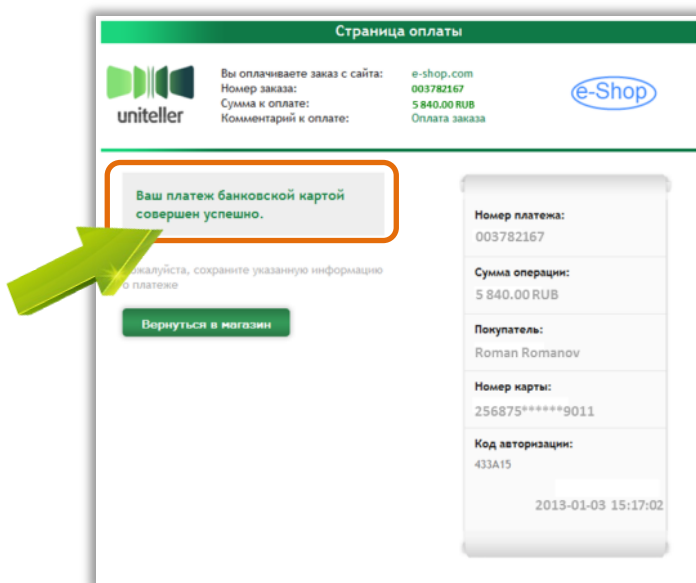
Страница оплаты

uniteller

Вы оплачиваете заказ с сайта: e-shop.com
Номер заказа: 003782167
Сумма к оплате: 5 840.00 RUB
Комментарий к оплате: Оплата заказа

e-Shop

Ваш платеж банковской картой совершен успешно.

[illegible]ожалуйста, сохраните указанную информацию о платеже

Вернуться в магазин

Номер платежа:
003782167

Сумма операции:
5 840.00 RUB

Покупатель:
Roman Romanov

Номер карты:
256875******9011

Код авторизации:
433A15

2013-01-03 15:17:02